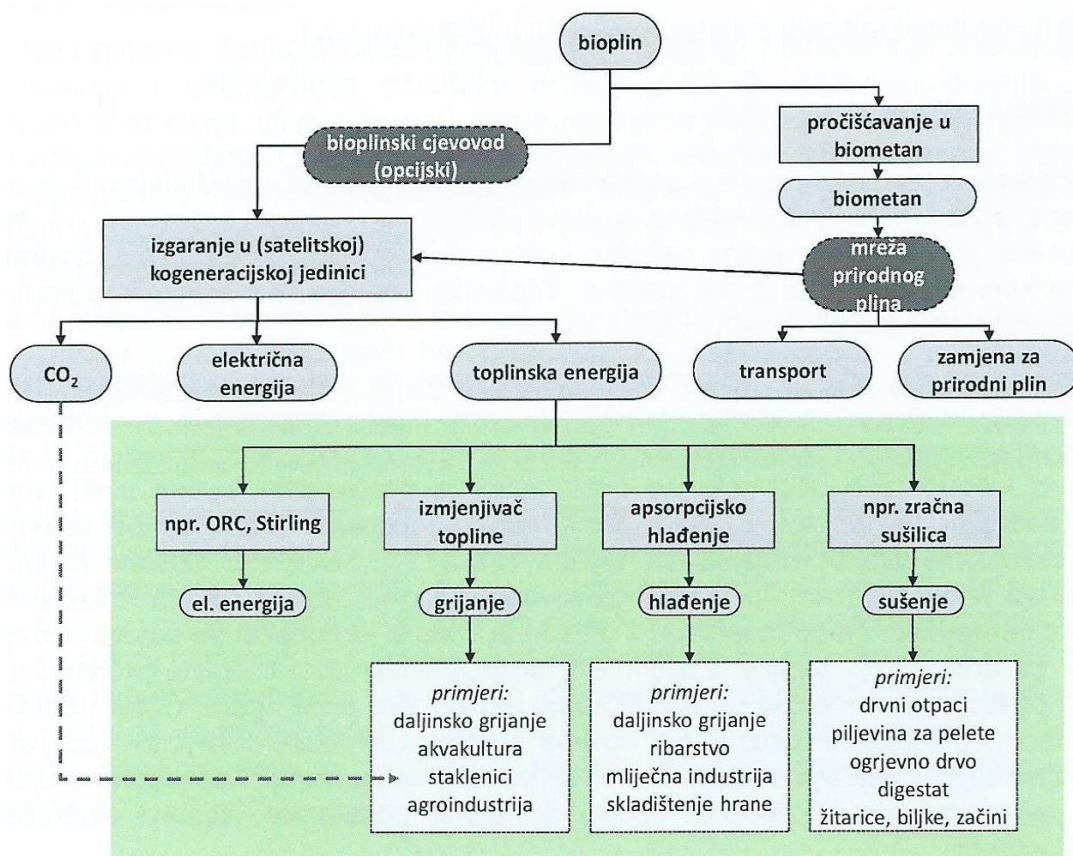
bioplin

bioplinski cjevovod (opcijski)

pročišćavanje u biometan

biometan

izgaranje u (satelitskoj) kogeneracijskoj jedinici

mreža prirodnog plina

$CO_2$

električna energija

toplinska energija

transport

zamjena za prirodni plin

npr. ORC, Stirling

izmjenjivač topline

apsorpcijsko hlađenje

npr. zračna sušilica

el. energija

grijanje

hlađenje

sušenje

primjeri:
daljinsko grijanje
akvakultura
staklenici
agroindustrija

primjeri:
daljinsko grijanje
ribarstvo
mliječna industrija
skladištenje hrane

primjeri:
drvni otpaci
piljevina za pelete
ogrjevno drvo
digestat
žitarice, biljke, začini